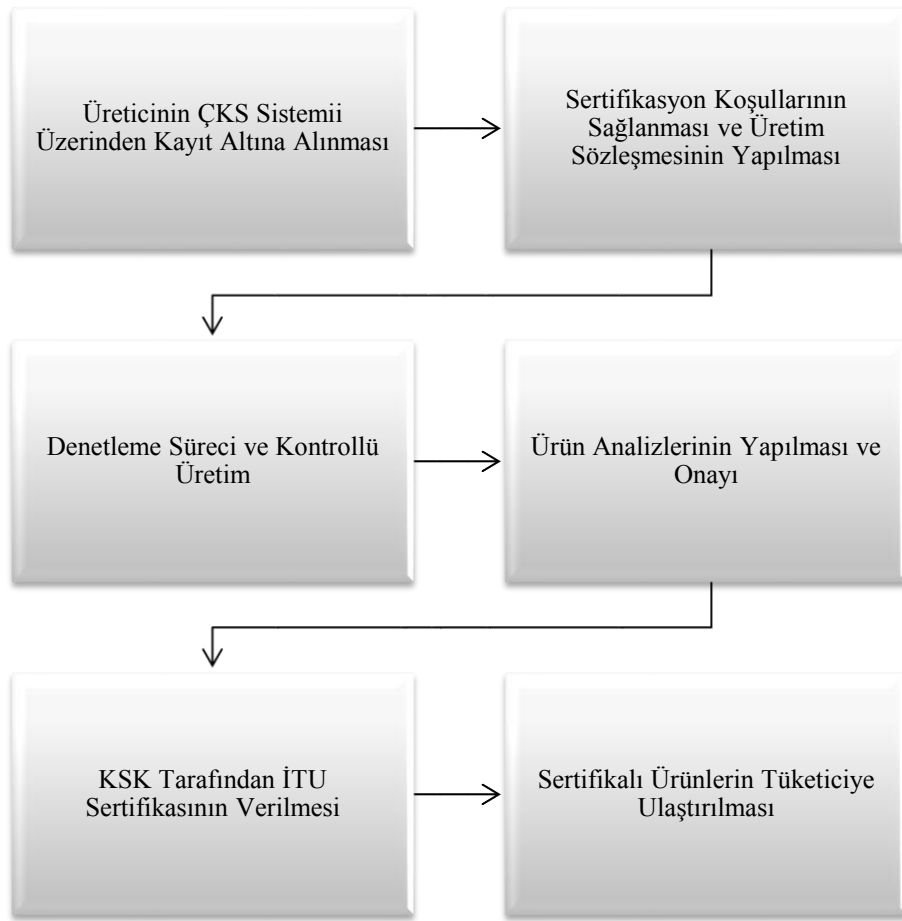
Üreticinin ÇKS Sistemii Üzerinden Kayıt Altına Alınması

Sertifikasyon Koşullarının Sağlanması ve Üretim Sözleşmesinin Yapılması

Denetleme Süreci ve Kontrollü Üretim

Ürün Analizlerinin Yapılması ve Onayı

KSK Tarafından İTU Sertifikasının Verilmesi

Sertifikalı Ürünlerin Tüketiciye Ulaştırılması